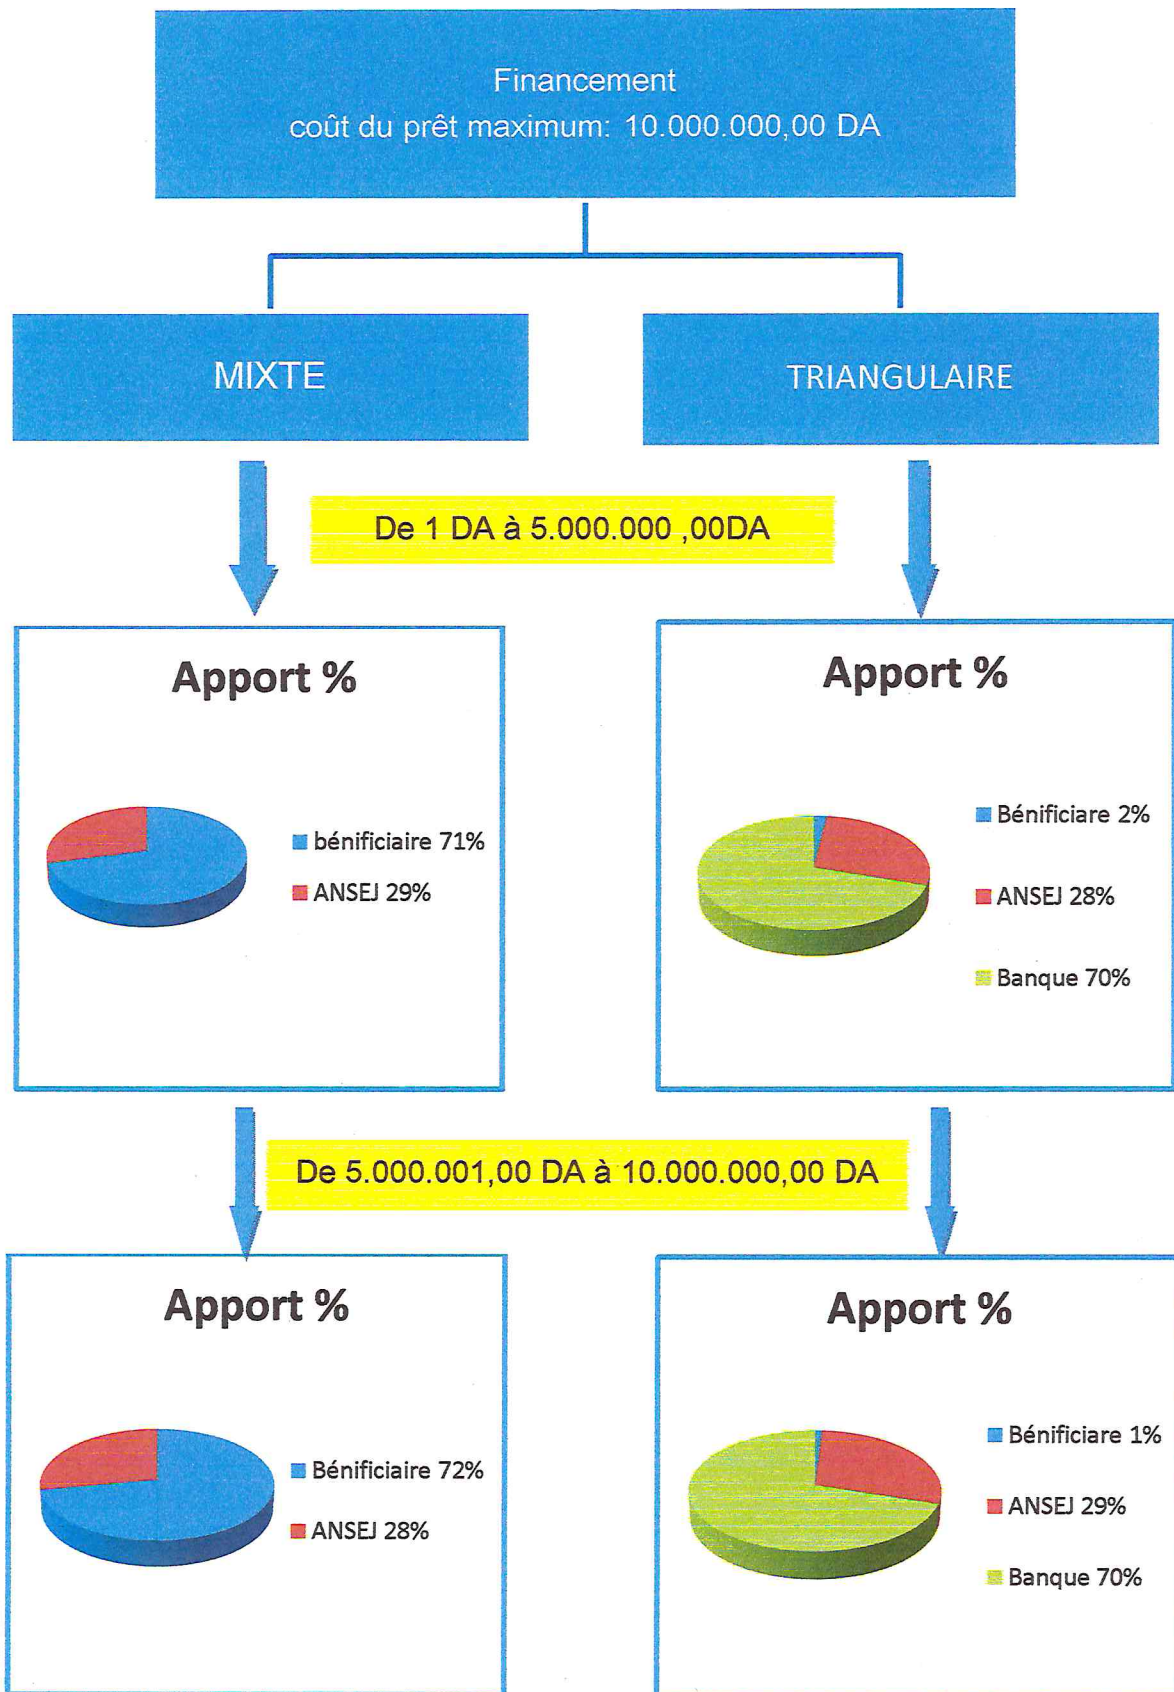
Financement
coût du prêt maximum: 10.000.000,00 DA

MIXTE

TRIANGULAIRE

De 1 DA à 5.000.000 ,00DA

Apport %

bénificiaire 71%
ANSEJ 29%

Apport %

Bénificiare 2%
ANSEJ 28%
Banque 70%

De 5.000.001,00 DA à 10.000.000,00 DA

Apport %

Bénificiaire 72%
ANSEJ 28%

Apport %

Bénificiare 1%
ANSEJ 29%
Banque 70%